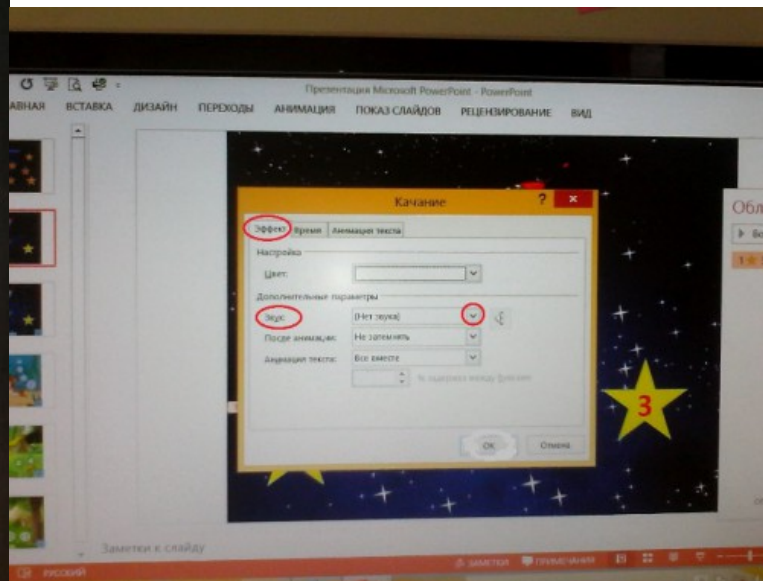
Презентация Microsoft PowerPoint - PowerPoint

АВНАЯ ВСТАВКА ДИЗАЙН ПЕРЕХОДЫ АНИМАЦИЯ ПОКАЗ СЛАЙДОВ РЕЦЕНЗИРОВАНИЕ ВИД

Качание ? ×

Эффект Время Анимация текста

Настройка

Цвет:

Дополнительные параметры

Звук: [Нет звука]

После анимации: Не затемнять

Анимация текста: Все вместе

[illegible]

ОК Отмена

3

Обл

Во

Заметки к слайду

РУССКИЙ

ЗАМЕТКИ ПРИМЕЧАНИЯ